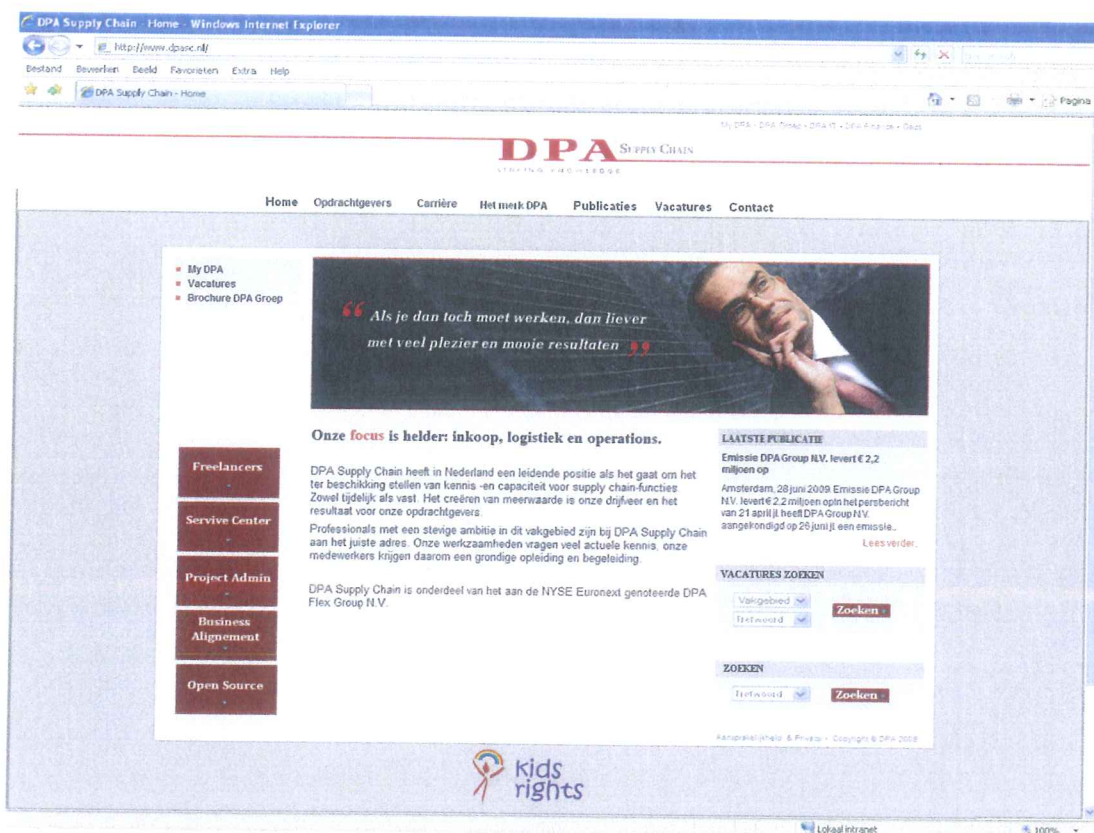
DPA Supply Chain - Home - Windows Internet Explorer

http://www.dpasc.nl/

Bestand Bewerken Beeld Favorieten Extra Help

DPA Supply Chain - Home

Pagina

My DPA - DPA Group - DPA IT - DPA Finance - Start

DPA SUPPLY CHAIN

STAFFING KNOWLEDGE

Home Opdrachtgevers Carrière Het merk DPA Publicaties Vacatures Contact

- My DPA
- Vacatures
- Brochure DPA Groep

"Als je dan toch moet werken, dan liever met veel plezier en mooie resultaten"

Onze focus is helder: inkoop, logistiek en operations.

DPA Supply Chain heeft in Nederland een leidende positie als het gaat om het ter beschikking stellen van kennis -en capaciteit voor supply chain-functies. Zowel tijdelijk als vast. Het creëren van meerwaarde is onze drijfveer en het resultaat voor onze opdrachtgevers.

Professionals met een stevige ambitie in dit vakgebied zijn bij DPA Supply Chain aan het juiste adres. Onze werkzaamheden vragen veel actuele kennis, onze medewerkers krijgen daarom een grondige opleiding en begeleiding.

DPA Supply Chain is onderdeel van het aan de NYSE Euronext genoteerde DPA Flex Group N.V.

Freelancers

Servive Center

Project Admin

Business Alignement

Open Source

LAATSTE PUBLICATIE

Emissie DPA Group N.V. levert € 2,2 miljoen op

Amsterdam, 28 juni 2009 Emissie DPA Group N.V. levert € 2,2 miljoen op In het persbericht van 21 april jl. heeft DPA Group N.V. aangekondigd op 26 juni jl. een emissie..

Lees verder.

VACATURES ZOEKEN

Vakgebied

Trefwoord

Zoeken

ZOEKEN

Trefwoord

Zoeken

Aansprakelijkheid & Privacy - Copyright © DPA 2009

kids rights

Lokaal intranet

100%